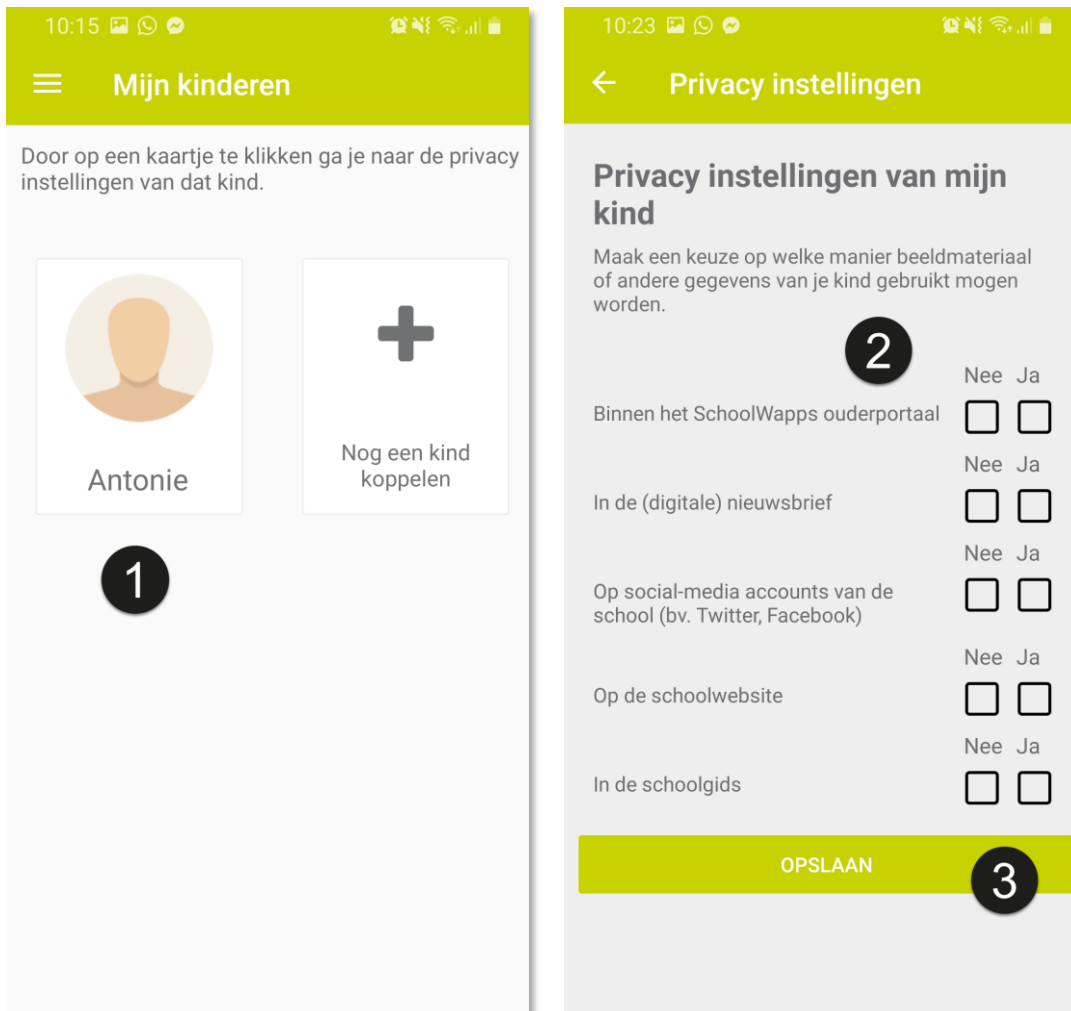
10:15

Mijn kinderen

Door op een kaartje te klikken ga je naar de privacy instellingen van dat kind.

Antonie

Nog een kind koppelen

1

10:23

Privacy instellingen

Privacy instellingen van mijn kind

Maak een keuze op welke manier beeldmateriaal of andere gegevens van je kind gebruikt mogen worden.

2

| | Nee | Ja |
|---|---|---|
| Binnen het SchoolWapps ouderportaal | ☐ | ☐ |
| In de (digitale) nieuwsbrief | ☐ | ☐ |
| Op social-media accounts van de school (bv. Twitter, Facebook) | ☐ | ☐ |
| Op de schoolwebsite | ☐ | ☐ |
| In de schoolgids | ☐ | ☐ |

OPSLAAN

3